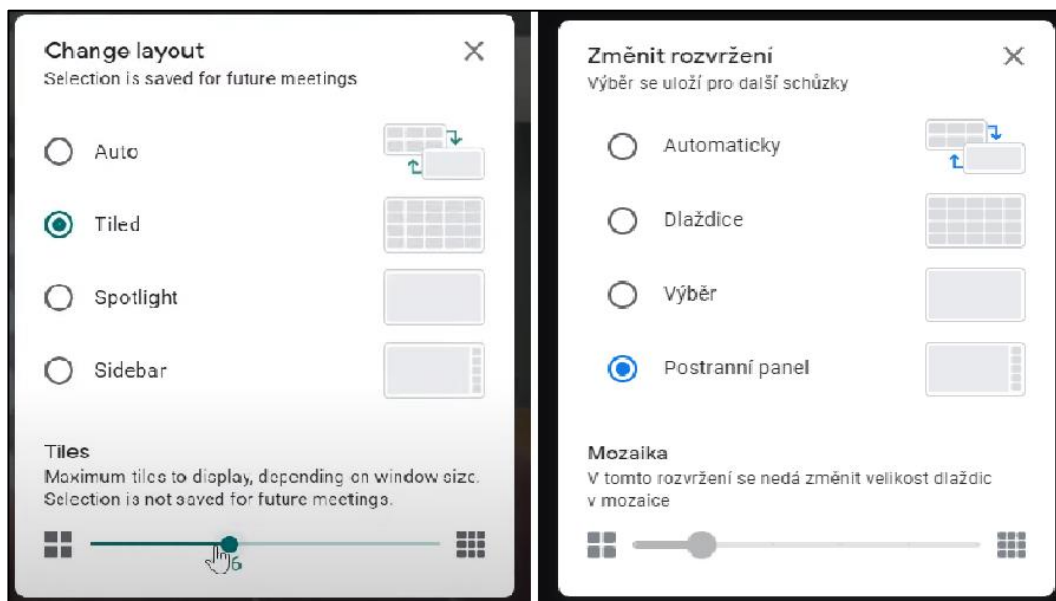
Change layout
Selection is saved for future meetings

Auto

Tiled

Spotlight

Sidebar

Tiles
Maximum tiles to display, depending on window size. Selection is not saved for future meetings.

16

Změnit rozvržení
Výběr se uloží pro další schůzky

Automaticky

Dlaždice

Výběr

Postranní panel

Mozaika
V tomto rozvržení se nedá změnit velikost dlaždic v mozaice